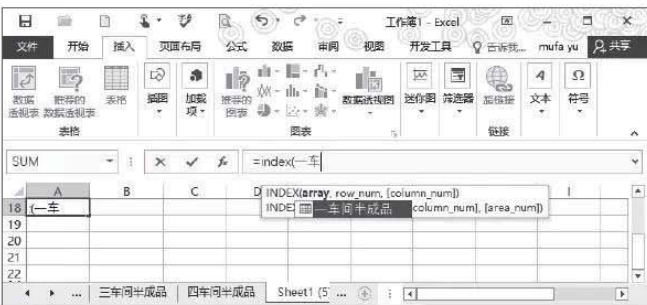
工作簿1 - Excel

文件 开始 插入 页面布局 公式 数据 审阅 视图 开发工具 告诉我... mufa yu 共享

数据透视表 推荐的数据透视表 表格 表格 插图 加载项 推荐的图表 图表 数据透视图 迷你图 筛选器 超链接 链接 文本 符号

SUM × ✓ $f_x$ =index(一车

| | A | B | C | D | | | | | I |
|---|---|---|---|---|---|---|---|---|---|
| 18 | (一车 | | | | | | | | |
| 19 | | | | | | | | | |
| 20 | | | | | | | | | |
| 21 | | | | | | | | | |
| 22 | | | | | | | | | |

INDEX(array, row_num, [column_num])
INDEX 一车间半成品 column_num], [area_num])

... 三车间半成品 四车间半成品 Sheet1 (5) ...